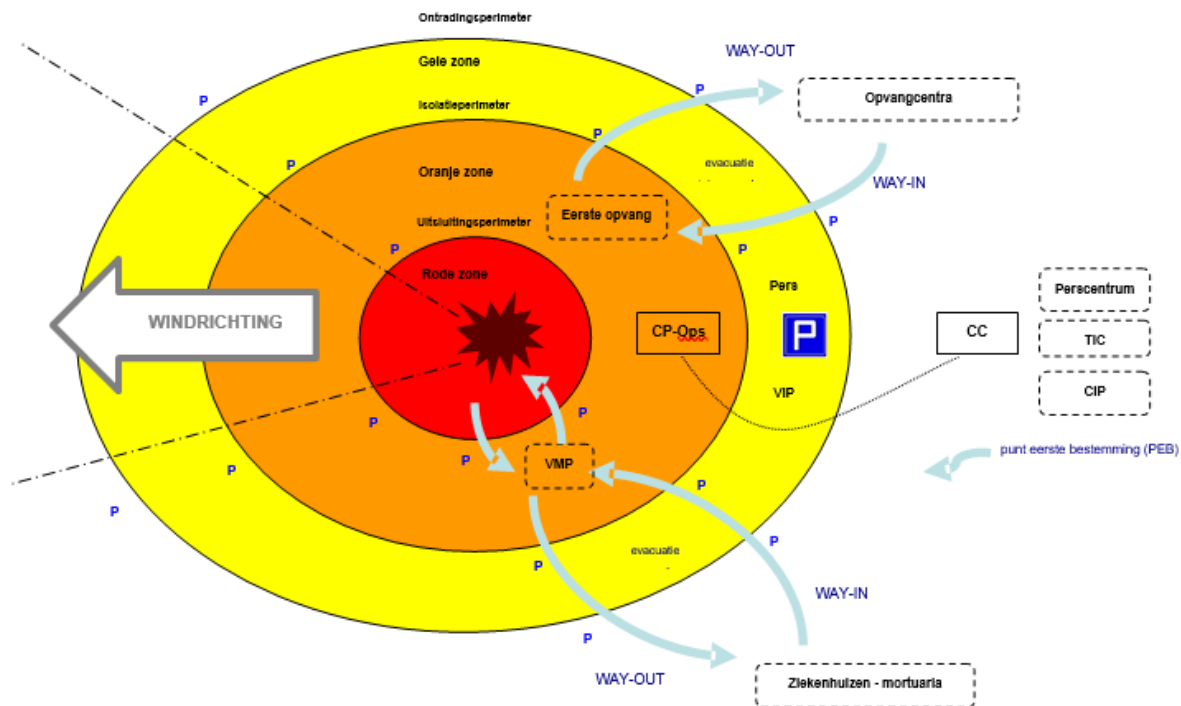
Ontradingsperimeter

Gele zone

Isolatieperimeter

Oranje zone

Uitsluitingsperimeter

Rode zone

WINDRICHTING

WAY-OUT

Opvangcentra

evacuatie

WAY-IN

Eerste opvang

Pers

CP-Ops

VIP

CC

Perscentrum

TIC

CIP

punt eerste bestemming (PEB)

VMP

evacuatie

WAY-IN

WAY-OUT

Ziekenhuizen - mortuaria

P
P
P
P
P
P
P
P
P
P
P
P
P
P
P
P
P